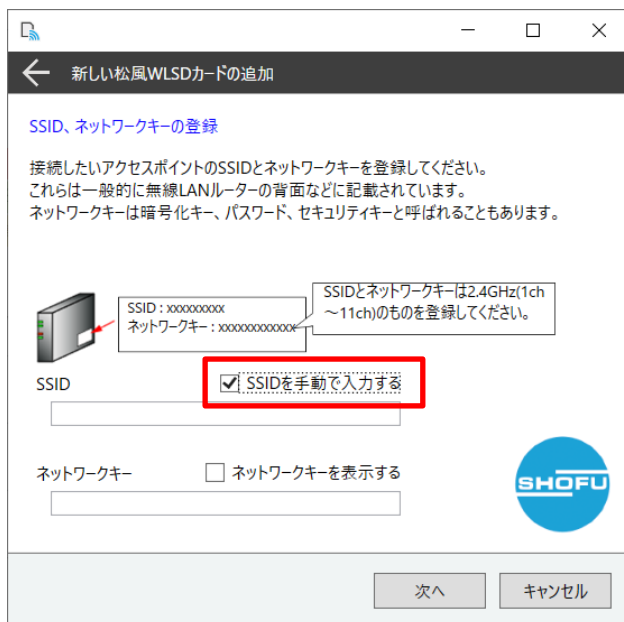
新しい松風WLSDカードの追加

SSID、ネットワークキーの登録

接続したいアクセスポイントのSSIDとネットワークキーを登録してください。
これらは一般的に無線LANルーターの背面などに記載されています。
ネットワークキーは暗号化キー、パスワード、セキュリティキーと呼ばれることもあります。

SSID : xxxxxxxxx
ネットワークキー : xxxxxxxxxxxx

SSIDとネットワークキーは2.4GHz(1ch～11ch)のものを登録してください。

SSID

SSIDを手動で入力する

ネットワークキー

ネットワークキーを表示する

SHOFU

次へ

キャンセル